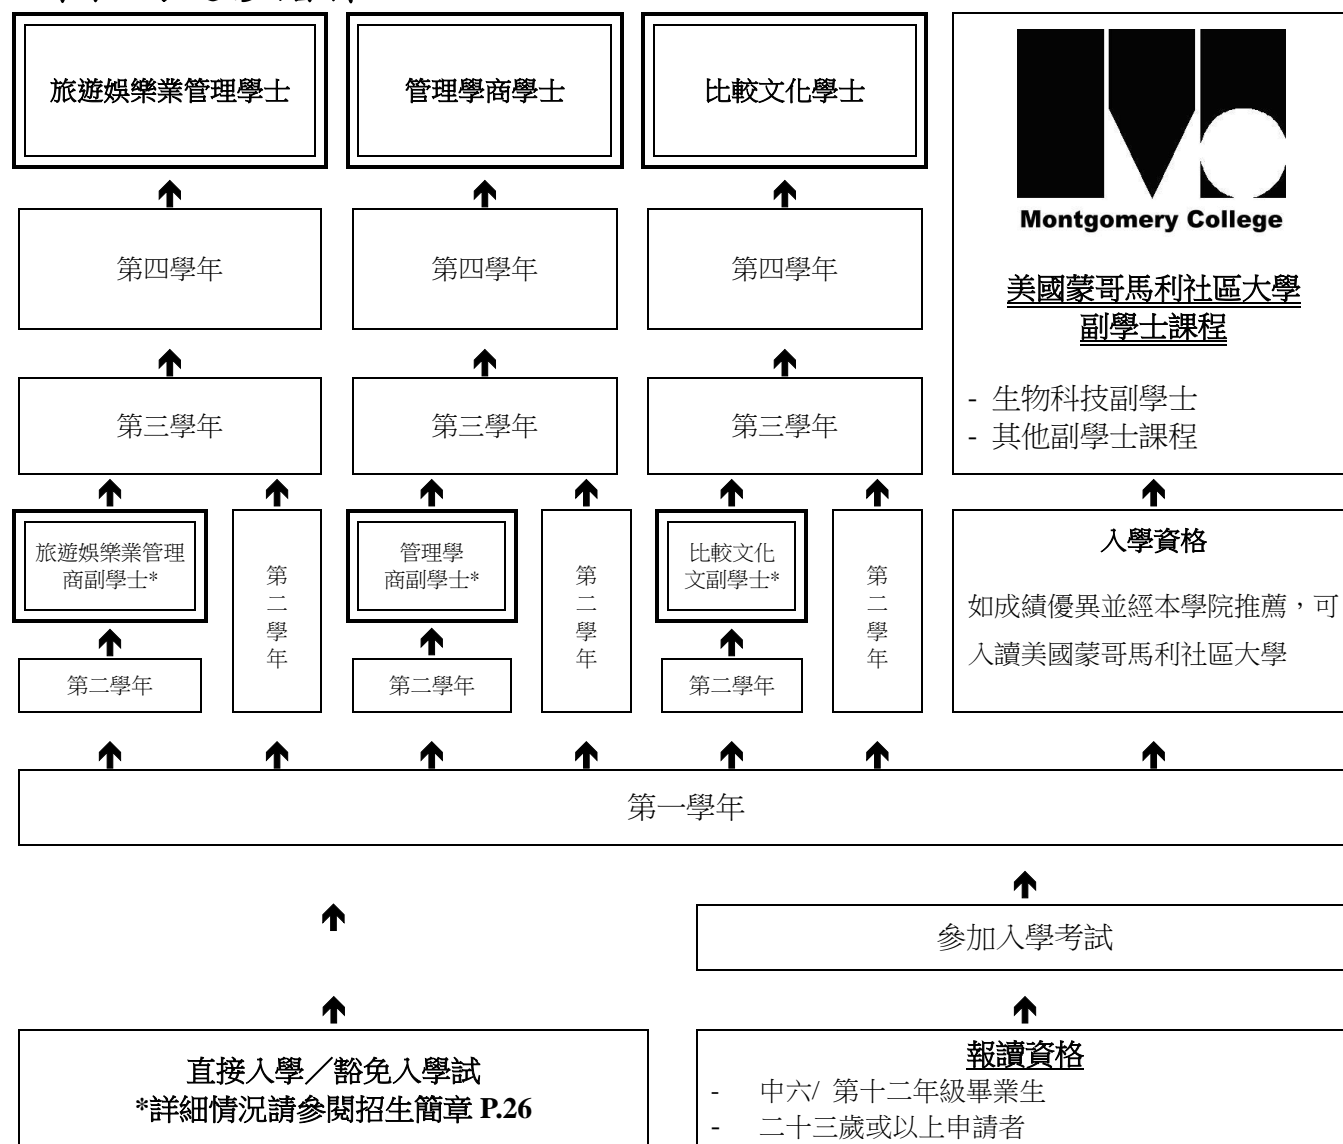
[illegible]

旅遊娛樂業管理學士

管理學商學士

比較文化學士

Montgomery College

美國蒙哥馬利社區大學
副學士課程

- 生物科技副學士
- 其他副學士課程

第四學年

第四學年

第四學年

第三學年

第三學年

第三學年

旅遊娛樂業管理商副學士*

第二學年

第二學年

管理學商副學士*

第二學年

第二學年

比較文化文副學士*

第二學年

第二學年

入學資格

如成績優異並經本學院推薦，可入讀美國蒙哥馬利社區大學

第一學年

參加入學考試

直接入學／豁免入學試
*詳細情況請參閱招生簡章 P.26

報讀資格
- 中六/ 第十二年級畢業生
- 二十三歲或以上申請者